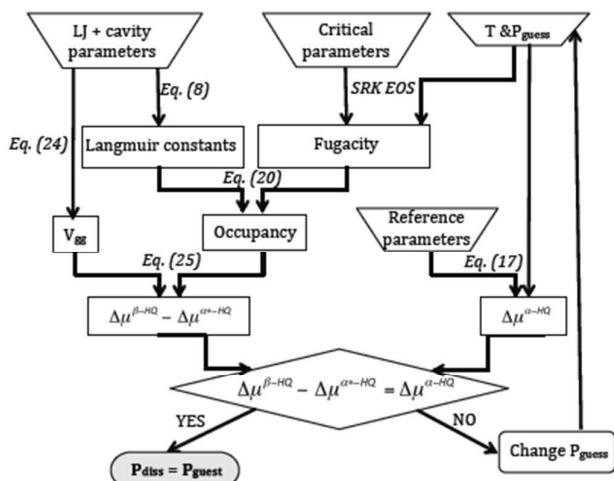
LJ + cavity parameters

Critical parameters

T &$P_{guess}$

Eq. (8)

SRK EOS

Eq. (24)

Langmuir constants

Fugacity

Eq. (20)

$V_{gg}$

Occupancy

Reference parameters

Eq. (25)

Eq. (17)

$\Delta\mu^{\beta-HQ} - \Delta\mu^{\alpha*-HQ}$

$\Delta\mu^{\alpha-HQ}$

$\Delta\mu^{\beta-HQ} - \Delta\mu^{\alpha*-HQ} = \Delta\mu^{\alpha-HQ}$

YES

NO

$P_{diss} = P_{guest}$

Change $P_{guess}$